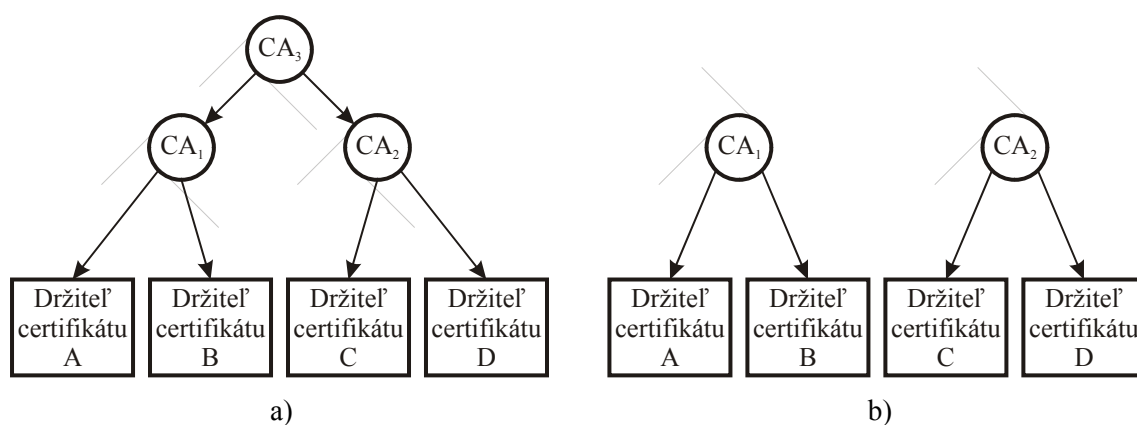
$CA_3$

$CA_1$

$CA_2$

Držiteľ certifikátu A

Držiteľ certifikátu B

Držiteľ certifikátu C

Držiteľ certifikátu D

a)

$CA_1$

$CA_2$

Držiteľ certifikátu A

Držiteľ certifikátu B

Držiteľ certifikátu C

Držiteľ certifikátu D

b)